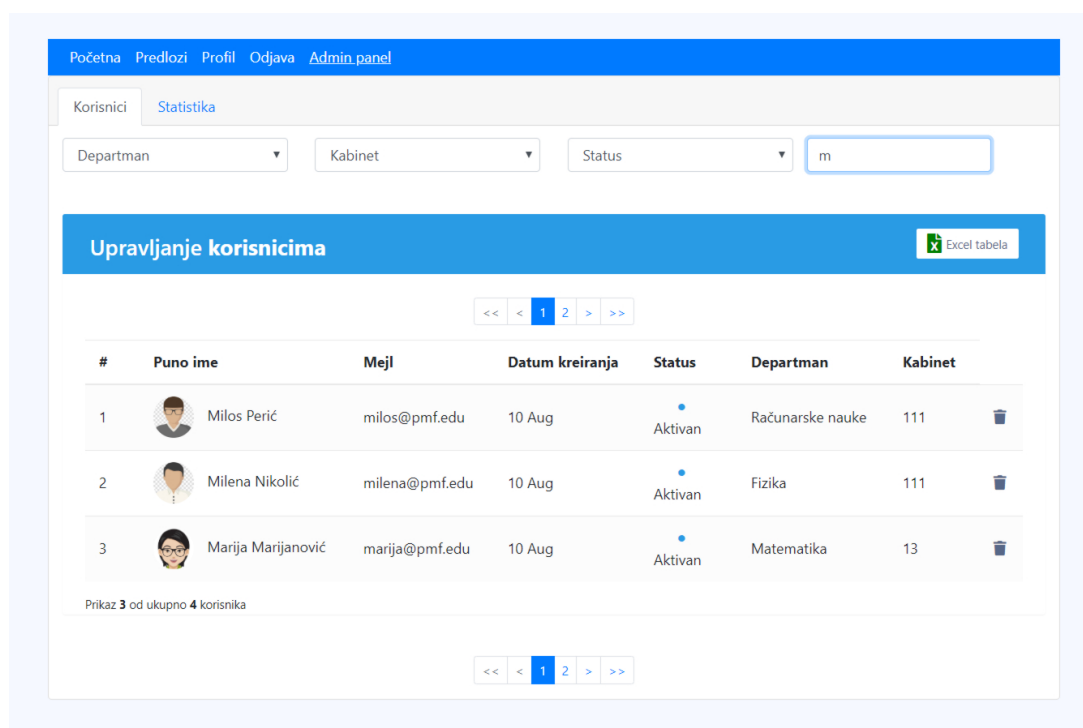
Početna Predlozi Profil Odjava Admin panel

Korisnici Statistika

Departman ▾ Kabinet ▾ Status ▾ m

Upravljanje korisnicima

Excel tabela

<< < 1 2 > >>

| # | Puno ime | Mejl | Datum kreiranja | Status | Departman | Kabinet |
|---|---|---|---|---|---|---|
| 1 | Milos Perić | milos@pmf.edu | 10 Aug | Aktivan | Računarske nauke | 111 |
| 2 | Milena Nikolić | milena@pmf.edu | 10 Aug | Aktivan | Fizika | 111 |
| 3 | Marija Marijanović | marija@pmf.edu | 10 Aug | Aktivan | Matematika | 13 |

Prikaz 3 od ukupno 4 korisnika

<< < 1 2 > >>